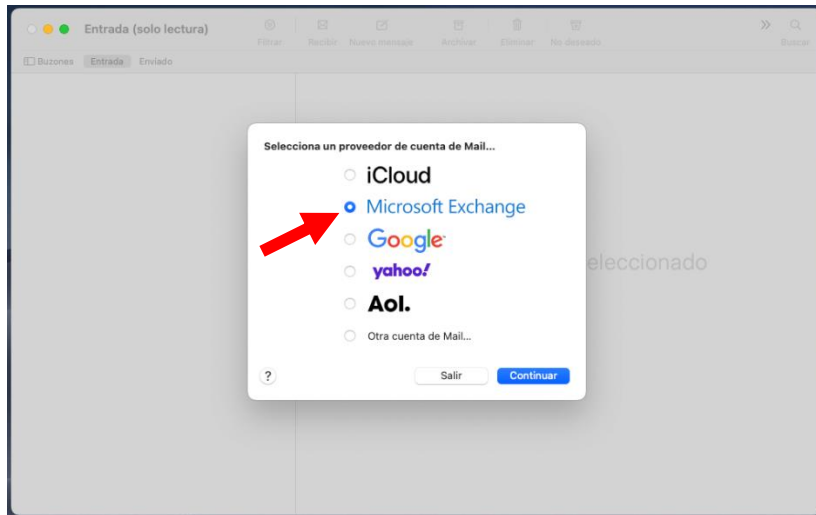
Entrada (solo lectura)

Filtrar Recibir Nuevo mensaje Archivar Eliminar No deseado

Buscar

Buzones Entrada Enviado

Selecciona un proveedor de cuenta de Mail...

iCloud

Microsoft Exchange

Google

yahoo!

Aol.

Otra cuenta de Mail...

?

Salir

Continuar

eleccionado